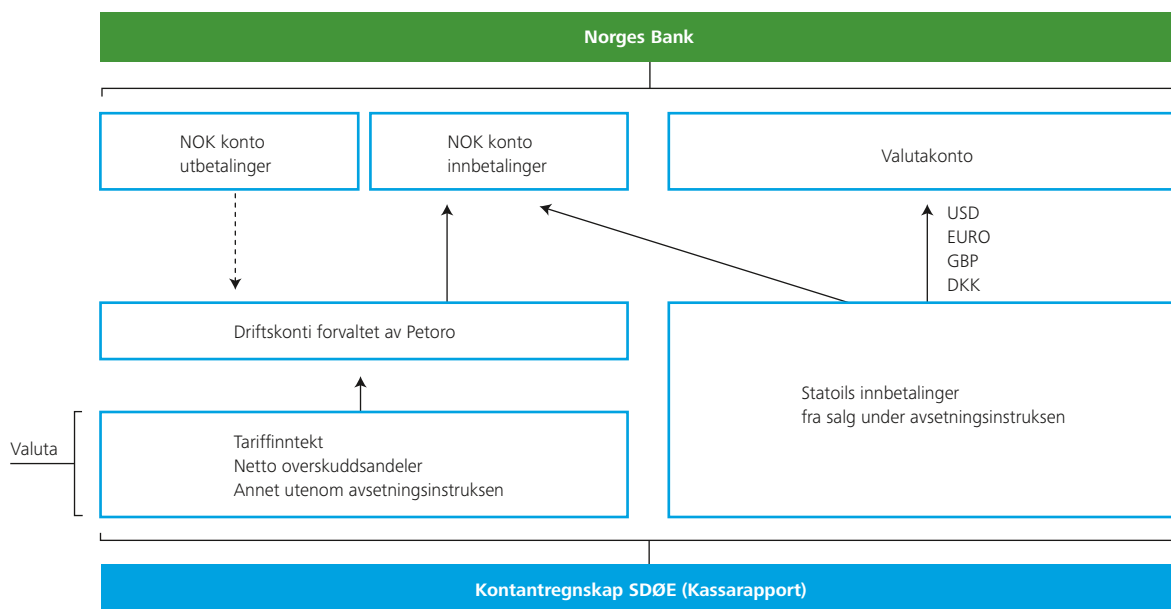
Norges Bank

NOK konto utbetalinger

NOK konto innbetalinger

Valutakonto

USD
EURO
GBP
DKK

Driftskonti forvaltet av Petoro

Statoils innbetalinger fra salg under avsetningsinstruksen

Valuta

Tariffinntekt
Netto overskuddsandeler
Annet utenom avsetningsinstruksen

Kontantregnskap SDØE (Kassarapport)